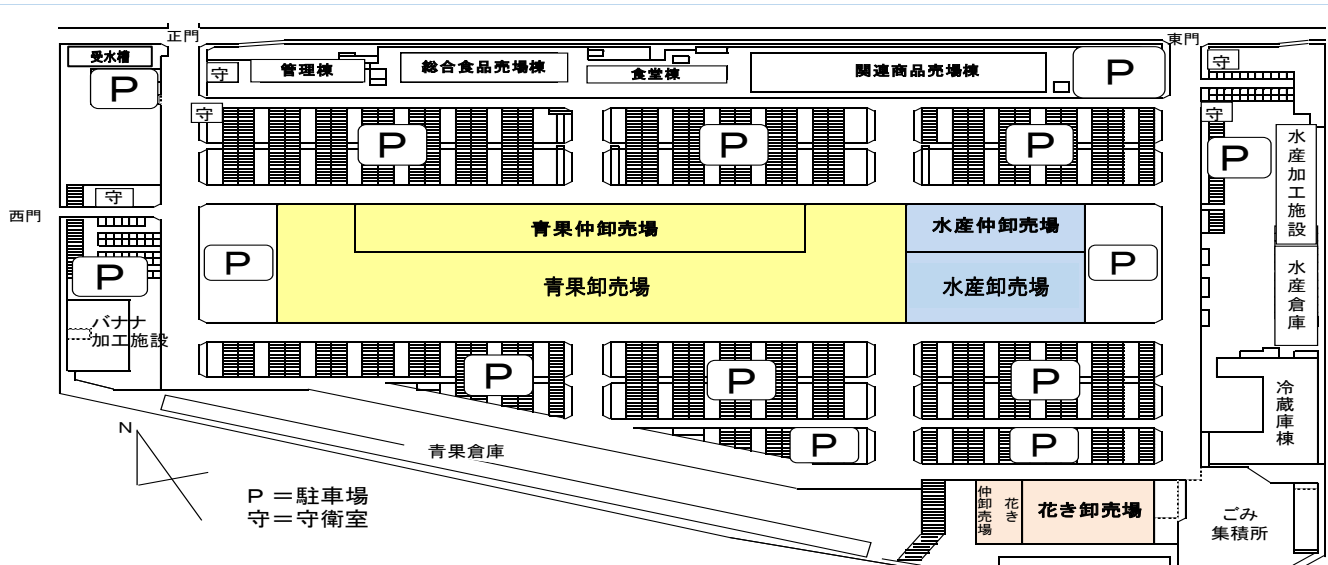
正門

東門

受水槽

P

守

管理棟

総合食品売場棟

食堂棟

関連商品売場棟

P

守

守

守

P

P

P

P

水産加工施設

守

西門

青果仲卸売場

水産仲卸売場

P

P

青果卸売場

水産卸売場

P

水産倉庫

バナナ加工施設

P

P

P

冷蔵庫棟

N

青果倉庫

P

P

P＝駐車場
守＝守衛室

花き仲卸売場

花き卸売場

ごみ集積所